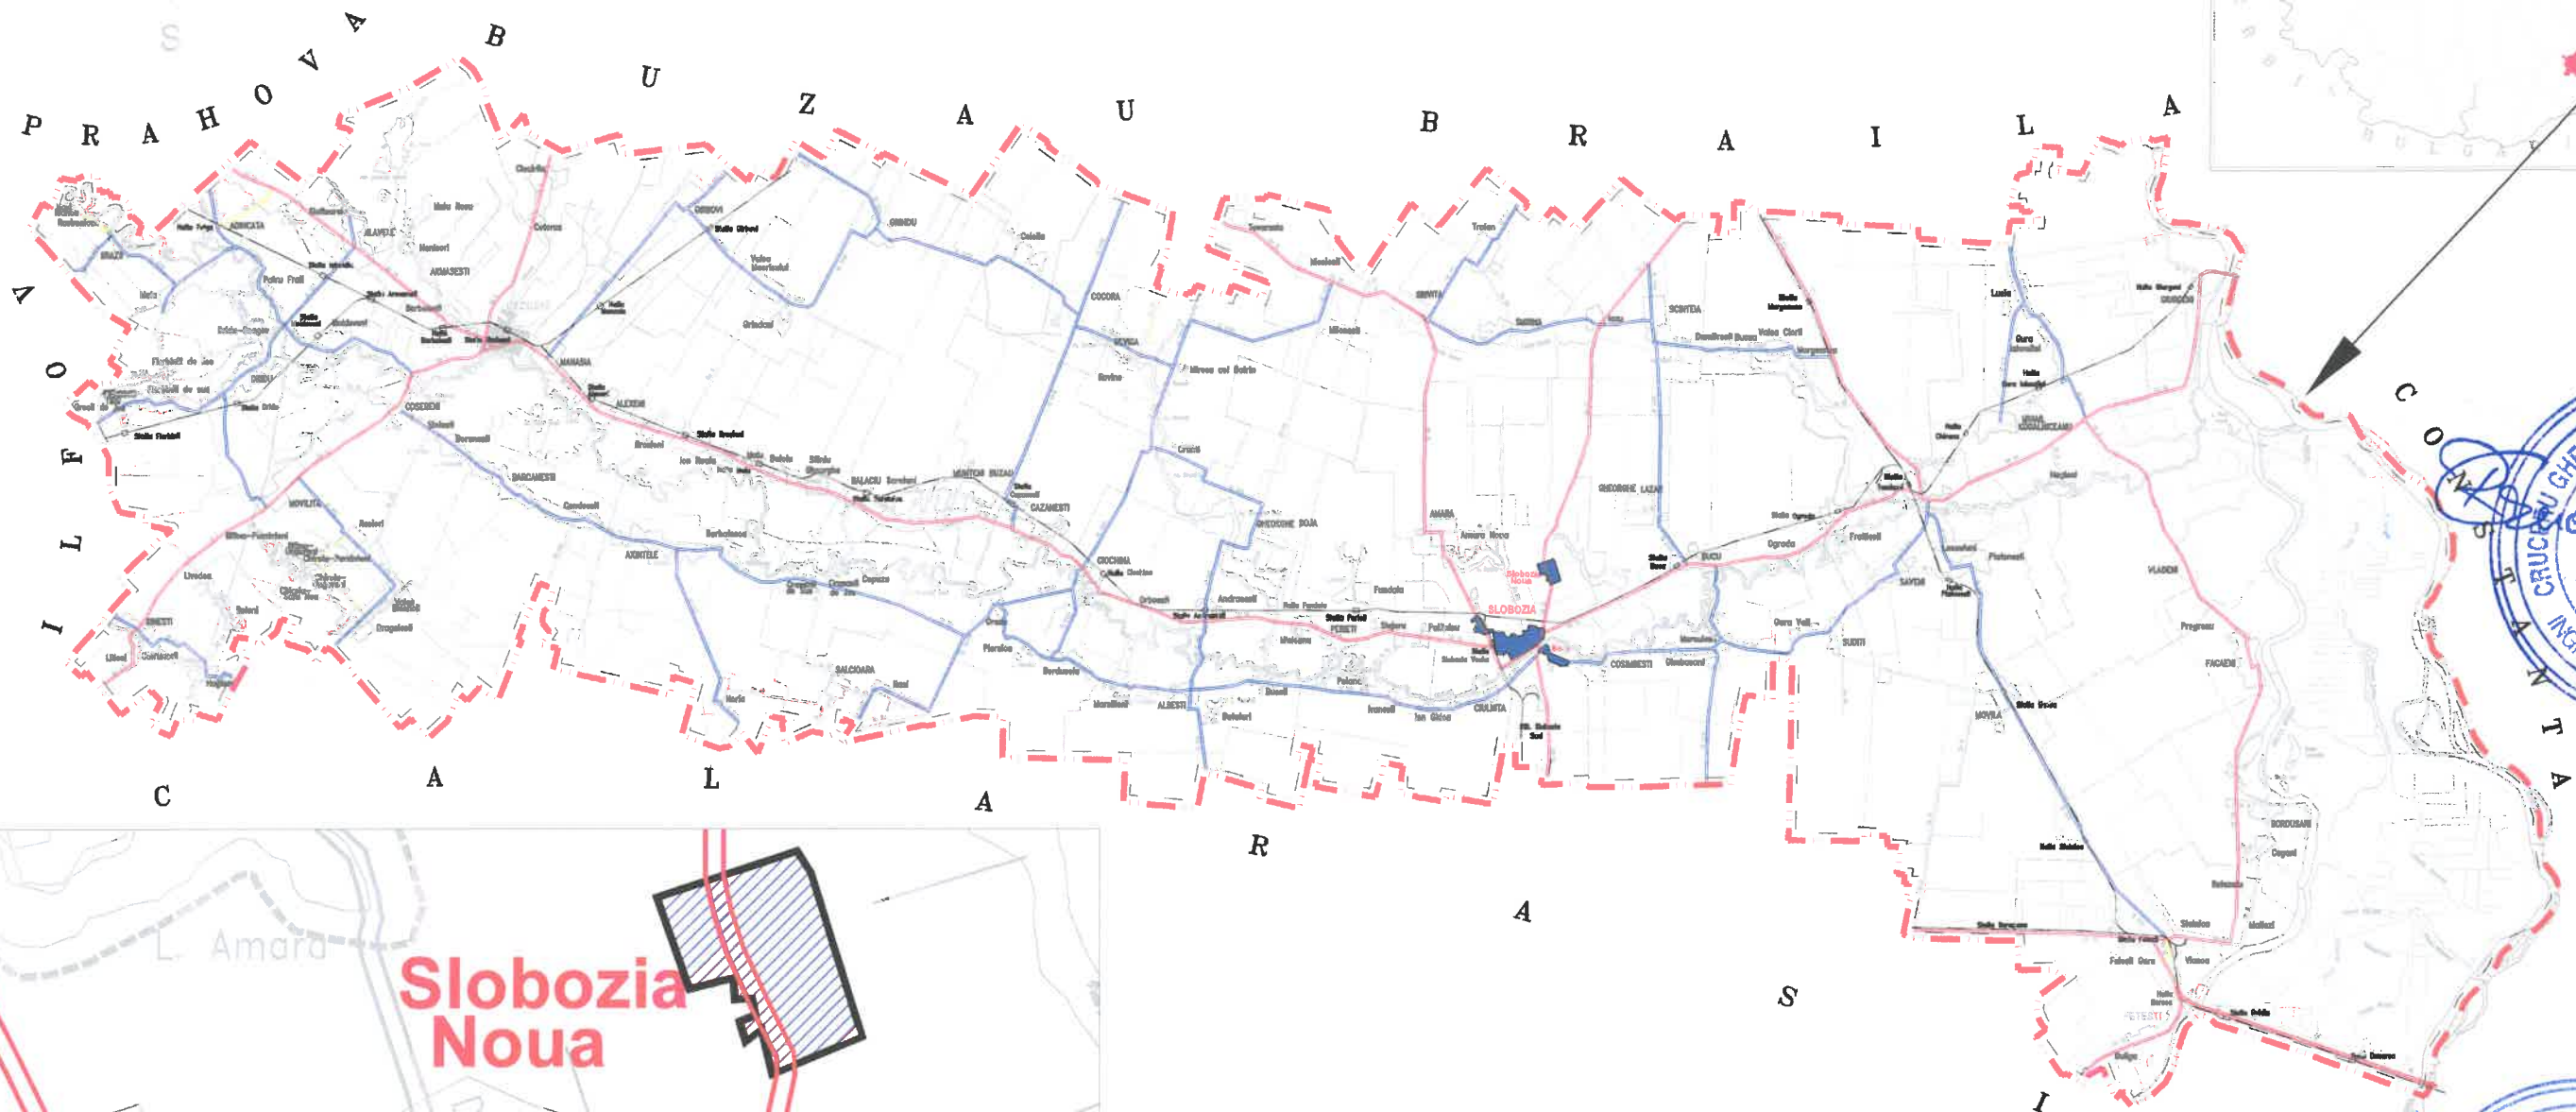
PRAHOVA

BUZAU

BRAILA

ILFOV

CALARASI

CONSTANTA

SLOBOZIA

Slobozia Noua

COSERENI

MANASIA

ALEXENI

GRINDU

COCORA

AMARA

SCANTEIA

CIOCHINA

PERIETI

COSAMBESTI

ARMASESTI

AXINTELE

SALCIOARA

ALBESTI

GHEORGHE DOJA

GHEORGHE LAZAR

BUCU

SAVENI

MOVILA

SUDITI

VLADENI

FACAENI

BORDUSANI

FETESTI

L. Amara

BULGARIA